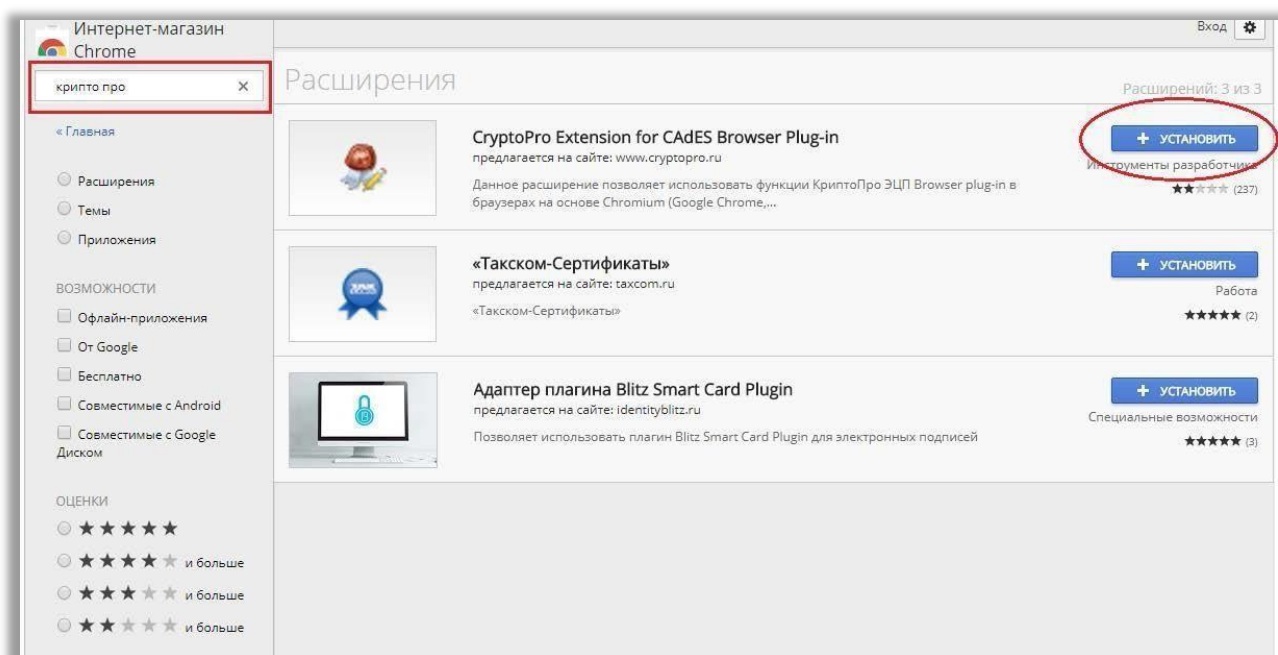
Интернет-магазин Chrome

крипто про ×

« Главная

Расширения
Темы
Приложения

ВОЗМОЖНОСТИ
Офлайн-приложения
От Google
Бесплатно
Совместимые с Android
Совместимые с Google Диском

ОЦЕНКИ
★★★★★
★★★★★ и больше
★★★★★ и больше
★★★★★ и больше

Вход

Расширения

Расширений: 3 из 3

CryptoPro Extension for CAdES Browser Plug-in
предлагается на сайте: www.cryptopro.ru
Данное расширение позволяет использовать функции КриптоПро ЭЦП Browser plug-in в браузерах на основе Chromium (Google Chrome,...
+ УСТАНОВИТЬ
Инструменты разработчика
★★★★★ (237)

«Такском-Сертификаты»
предлагается на сайте: taxcom.ru
«Такском-Сертификаты»
+ УСТАНОВИТЬ
Работа
★★★★★ (2)

Адаптер плагина Blitz Smart Card Plugin
предлагается на сайте: identityblitz.ru
Позволяет использовать плагин Blitz Smart Card Plugin для электронных подписей
+ УСТАНОВИТЬ
Специальные возможности
★★★★★ (3)